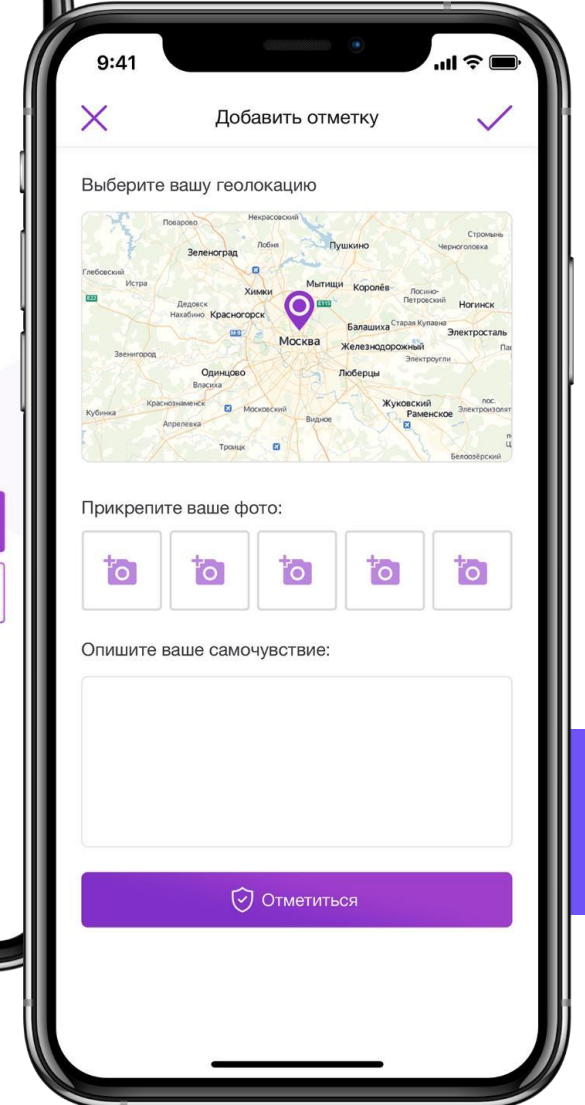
9:41

Добавить отметку

Выберите вашу геолокацию

Поварово Некрасовский Стромынь Лобня Пушкино Черноголовка Зеленоград Глебовский Истра Химки Мытищи Королёв Лосино-Петровский Ногинск Дедовск Нахабино Красногорск Старая Купавна Балашиха Электросталь Москва Железнодорожный Звенигород Электроугли Одинцово Люберцы Власиха Краснознаменск Московский Жуковский Раменское Кубинка Видное Апрелевка Троицк Белоозёрский

Прикрепите ваше фото:

Опишите ваше самочувствие:

Отметиться